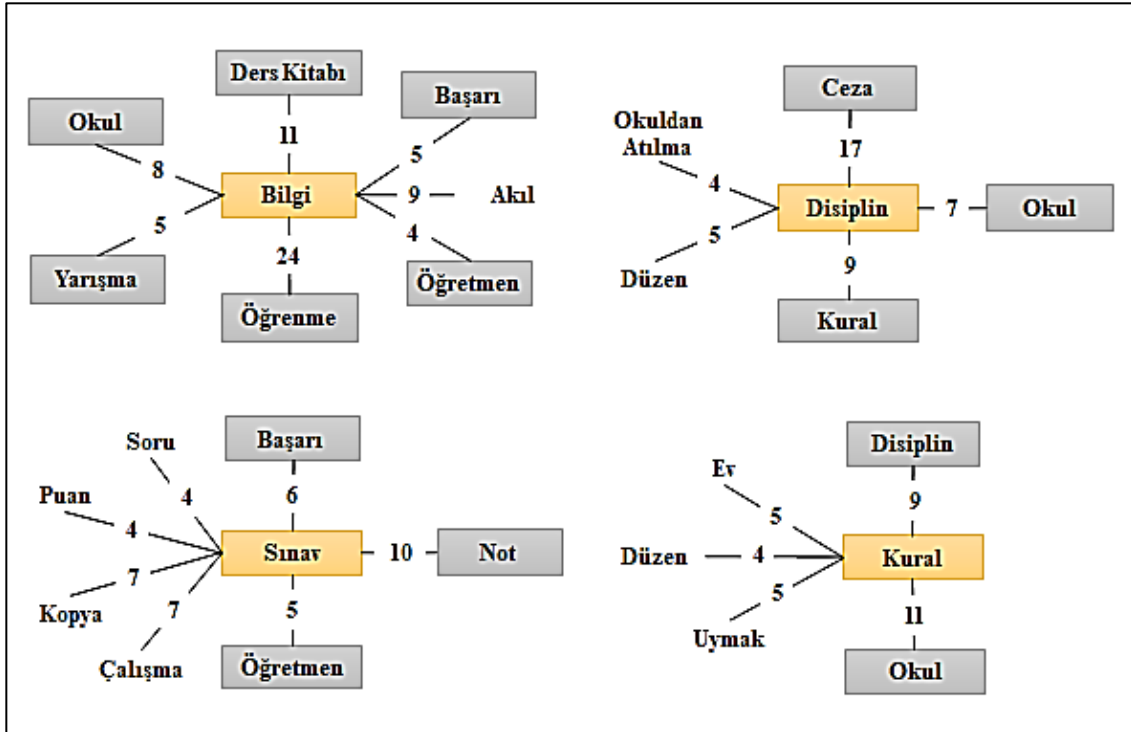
Ders Kitabı
11
Okul
8
Başarı
5
Bilgi
9
Akıl
5
4
Yarışma
24
Öğretmen
Öğrenme

Ceza
Okuldan Atılma
17
4
Disiplin
7
Okul
5
Düzen
9
Kural

Başarı
Soru
6
4
Puan
4
Sınav
10
Not
7
Kopya
7
5
Çalışma
Öğretmen

Disiplin
Ev
9
5
Düzen
4
Kural
5
11
Uymak
Okul